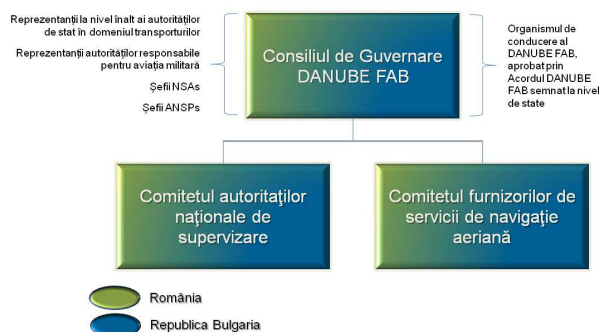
Reprezentanţii la nivel înalt ai autorităţilor de stat în domeniul transporturilor

Reprezentanţii autorităţilor responsabile pentru aviaţia militară

Şefii NSAs

Şefii ANSPs

Consiliul de Guvernare DANUBE FAB

Organismul de conducere al DANUBE FAB, aprobat prin Acordul DANUBE FAB semnat la nivel de state

Comitetul autorităţilor naţionale de supervizare

Comitetul furnizorilor de servicii de navigaţie aeriană

România

Republica Bulgaria